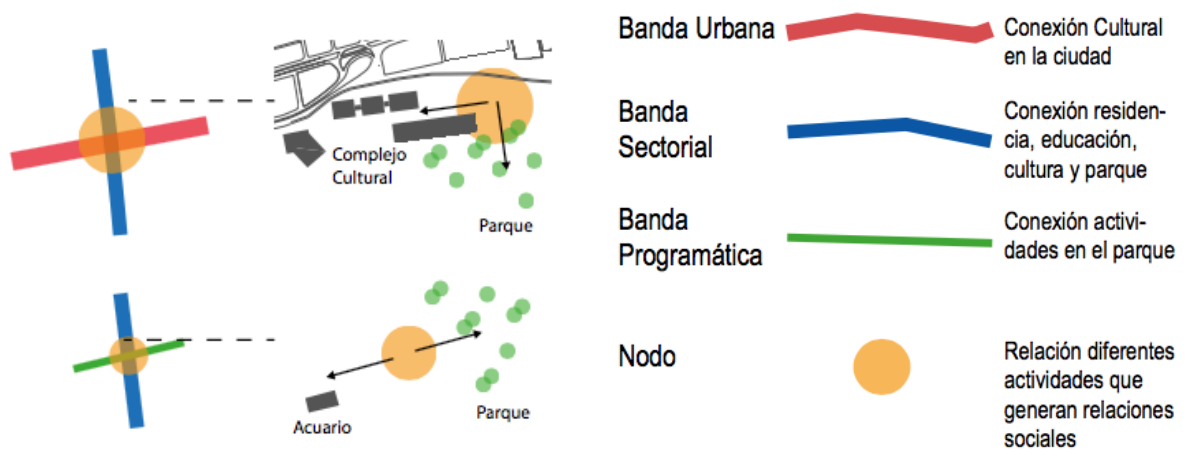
Complejo Cultural

Parque

Acuario

Parque

Banda Urbana

Conexión Cultural en la ciudad

Banda Sectorial

Conexión residencia, educación, cultura y parque

Banda Programática

Conexión actividades en el parque

Nodo

Relación diferentes actividades que generan relaciones sociales